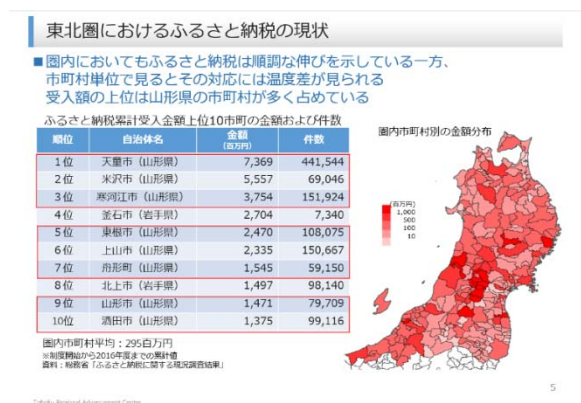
東北圏におけるふるさと納税の現状

■圏内においてもふるさと納税は順調な伸びを示している一方、市町村単位で見るとその対応には温度差が見られる
受入額の上位は山形県の市町村が多く占めている

ふるさと納税累計受入金額上位10市町の金額および件数

| 順位 | 自治体名 | 金額（百万円） | 件数 |
|---|---|---|---|
| 1位 | 天童市（山形県） | 7,369 | 441,544 |
| 2位 | 米沢市（山形県） | 5,557 | 69,046 |
| 3位 | 寒河江市（山形県） | 3,754 | 151,924 |
| 4位 | 釜石市（岩手県） | 2,704 | 7,340 |
| 5位 | 東根市（山形県） | 2,470 | 108,075 |
| 6位 | 上山市（山形県） | 2,335 | 150,667 |
| 7位 | 舟形町（山形県） | 1,545 | 59,150 |
| 8位 | 北上市（岩手県） | 1,497 | 98,140 |
| 9位 | 山形市（山形県） | 1,471 | 79,709 |
| 10位 | 酒田市（山形県） | 1,375 | 99,116 |

圏内市町村平均：295百万円
※制度開始から2016年度までの累計値
資料：総務省「ふるさと納税に関する現況調査結果」

圏内市町村別の金額分布

（百万円）
1,000
500
100
10

5

Tohoku Regional Advancement Center